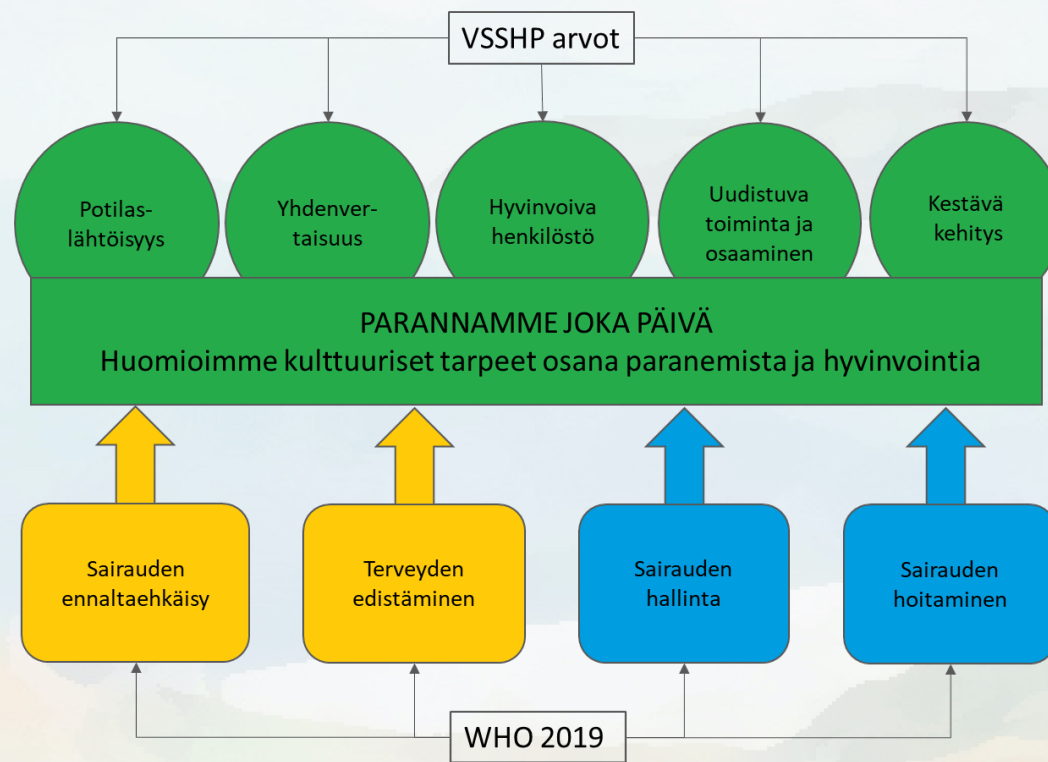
VSSHP arvot

Potilaslähtöisyys

Yhdenvertaisuus

Hyvinvoiva henkilöstö

Uudistuva toiminta ja osaaminen

Kestävä kehitys

PARANNAMME JOKA PÄIVÄ
Huomioimme kulttuuriset tarpeet osana paranemista ja hyvinvointia

Sairauden ennaltaehkäisy

Terveyden edistäminen

Sairauden hallinta

Sairauden hoitaminen

WHO 2019